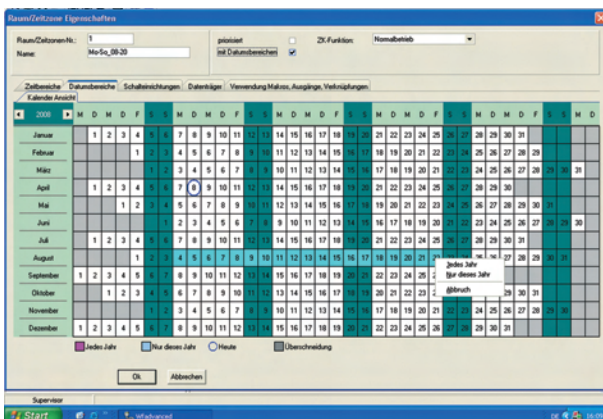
Raum/Zeitzone Eigenschaften

Raum/Zeitzonen-Nr.: 1
Name: Mo-So_08-20
priorisiert
mit Datumsbereichen
ZK-Funktion: Normalbetrieb

Zeitbereiche | Datumsbereiche | Schalteinrichtungen | Datenträger | Verwendung Makros, Ausgänge, Verknüpfungen

Kalender Ansicht

| 2008 | M | D | M | D | F | S | S | M | D | M | D | F | S | S | M | D | M | D | F | S | S | M | D | M | D | F | S | S | M | D | M | D | F | S | S | M | D |
|---|---|---|---|---|---|---|---|---|---|---|---|---|---|---|---|---|---|---|---|---|---|---|---|---|---|---|---|---|---|---|---|---|---|---|---|---|---|
| Januar | | 1 | 2 | 3 | 4 | 5 | 6 | 7 | 8 | 9 | 10 | 11 | 12 | 13 | 14 | 15 | 16 | 17 | 18 | 19 | 20 | 21 | 22 | 23 | 24 | 25 | 26 | 27 | 28 | 29 | 30 | 31 | | | | | |
| Februar | | | | | 1 | 2 | 3 | 4 | 5 | 6 | 7 | 8 | 9 | 10 | 11 | 12 | 13 | 14 | 15 | 16 | 17 | 18 | 19 | 20 | 21 | 22 | 23 | 24 | 25 | 26 | 27 | 28 | 29 | | | | |
| März | | | | | | 1 | 2 | 3 | 4 | 5 | 6 | 7 | 8 | 9 | 10 | 11 | 12 | 13 | 14 | 15 | 16 | 17 | 18 | 19 | 20 | 21 | 22 | 23 | 24 | 25 | 26 | 27 | 28 | 29 | 30 | 31 | |
| April | | 1 | 2 | 3 | 4 | 5 | 6 | 7 | 8 | 9 | 10 | 11 | 12 | 13 | 14 | 15 | 16 | 17 | 18 | 19 | 20 | 21 | 22 | 23 | 24 | 25 | 26 | 27 | 28 | 29 | 30 | | | | | | |
| Mai | | | | 1 | 2 | 3 | 4 | 5 | 6 | 7 | 8 | 9 | 10 | 11 | 12 | 13 | 14 | 15 | 16 | 17 | 18 | 19 | 20 | 21 | 22 | 23 | 24 | 25 | 26 | 27 | 28 | 29 | 30 | 31 | | | |
| Juni | | | | | | | 1 | 2 | 3 | 4 | 5 | 6 | 7 | 8 | 9 | 10 | 11 | 12 | 13 | 14 | 15 | 16 | 17 | 18 | 19 | 20 | 21 | 22 | 23 | 24 | 25 | 26 | 27 | 28 | 29 | 30 | |
| Juli | | 1 | 2 | 3 | 4 | 5 | 6 | 7 | 8 | 9 | 10 | 11 | 12 | 13 | 14 | 15 | 16 | 17 | 18 | 19 | 20 | 21 | 22 | 23 | 24 | 25 | 26 | 27 | 28 | 29 | 30 | 31 | | | | | |
| August | | | | | 1 | 2 | 3 | 4 | 5 | 6 | 7 | 8 | 9 | 10 | 11 | 12 | 13 | 14 | 15 | 16 | 17 | 18 | 19 | 20 | 21 | | | | | | | | | | | | |
| September | 1 | 2 | 3 | 4 | 5 | 6 | 7 | 8 | 9 | 10 | 11 | 12 | 13 | 14 | 15 | 16 | 17 | 18 | 19 | 20 | 21 | 22 | 23 | 24 | 25 | | | | | | | | | | | | |
| Oktober | | | 1 | 2 | 3 | 4 | 5 | 6 | 7 | 8 | 9 | 10 | 11 | 12 | 13 | 14 | 15 | 16 | 17 | 18 | 19 | 20 | 21 | 22 | 23 | | | | | 29 | 30 | 31 | | | | | |
| November | | | | | | 1 | 2 | 3 | 4 | 5 | 6 | 7 | 8 | 9 | 10 | 11 | 12 | 13 | 14 | 15 | 16 | 17 | 18 | 19 | 20 | 21 | 22 | 23 | 24 | 25 | 26 | 27 | 28 | 29 | 30 | | |
| Dezember | 1 | 2 | 3 | 4 | 5 | 6 | 7 | 8 | 9 | 10 | 11 | 12 | 13 | 14 | 15 | 16 | 17 | 18 | 19 | 20 | 21 | 22 | 23 | 24 | 25 | 26 | 27 | 28 | 29 | 30 | 31 | | | | | | |

Jedes Jahr
Nur dieses Jahr
Abbruch

Jedes Jahr | Nur dieses Jahr | Heute | Überschneidung

Ok | Abbrechen

Supervisor

Start | Vfadvanced | 16:09